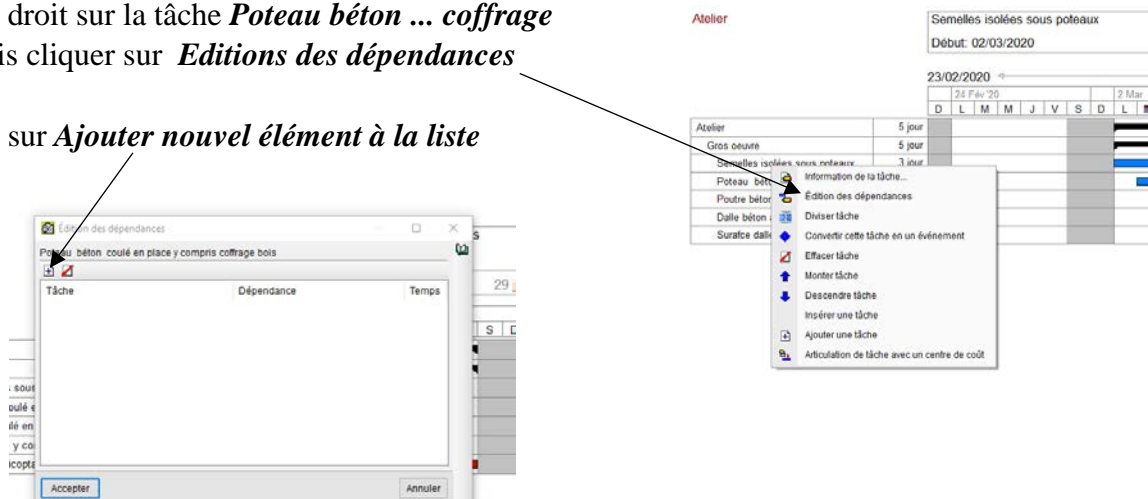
droit sur la tâche *Poteau béton ... coffrage* is cliquer sur *Editions des dépendances*

sur *Ajouter nouvel élément à la liste*

Édition des dépendances

Poteau béton coulé en place y compris coffrage bois

| Tâche | Dépendance | Temps |
|---|---|---|

Accepter

Annuler

29

S D

sous
oulé e
ulé en
y co
icopta

Atelier

Semelles isolées sous poteaux

Début: 02/03/2020

23/02/2020

24 Fév '20

2 Mar

D L M M J V S D L M

| | |
|---|---|
| Atelier | 5 jour |
| Gros oeuvre | 5 jour |
| Semelles isolées sous poteaux | 3 jour |
| Poteau bét | |
| Poutre béton | |
| Dalle béton | |
| Surafce dalle | |

Information de la tâche...
Édition des dépendances
Diviser tâche
Convertir cette tâche en un événement
Effacer tâche
Monter tâche
Descendre tâche
Insérer une tâche
Ajouter une tâche
Articulation de tâche avec un centre de coût